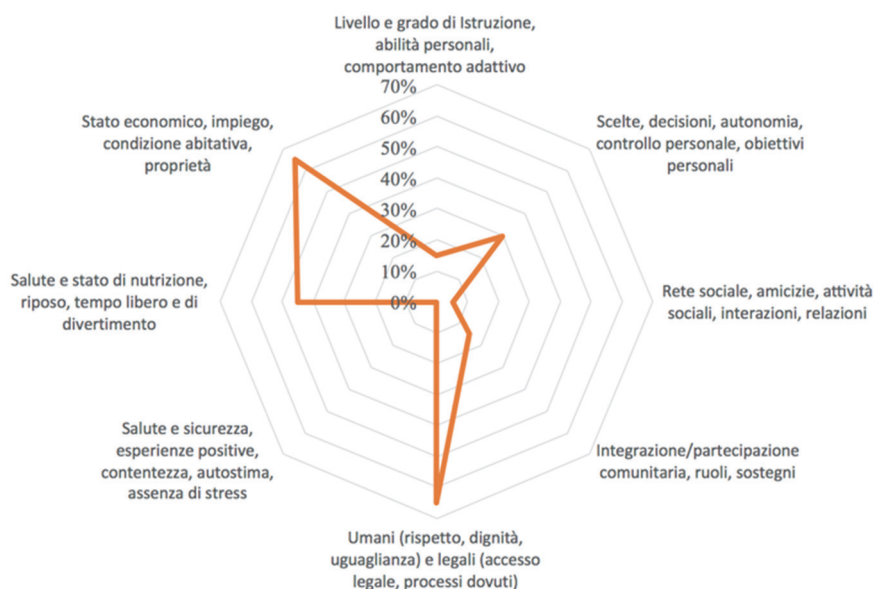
Livello e grado di Istruzione, abilità personali, comportamento adattivo

70%
60%
50%
40%
30%
20%
10%
0%

Scelte, decisioni, autonomia, controllo personale, obiettivi personali

Rete sociale, amicizie, attività sociali, interazioni, relazioni

Integrazione/partecipazione comunitaria, ruoli, sostegni

Umani (rispetto, dignità, uguaglianza) e legali (accesso legale, processi dovuti)

Salute e sicurezza, esperienze positive, contentezza, autostima, assenza di stress

Salute e stato di nutrizione, riposo, tempo libero e di divertimento

Stato economico, impiego, condizione abitativa, proprietà